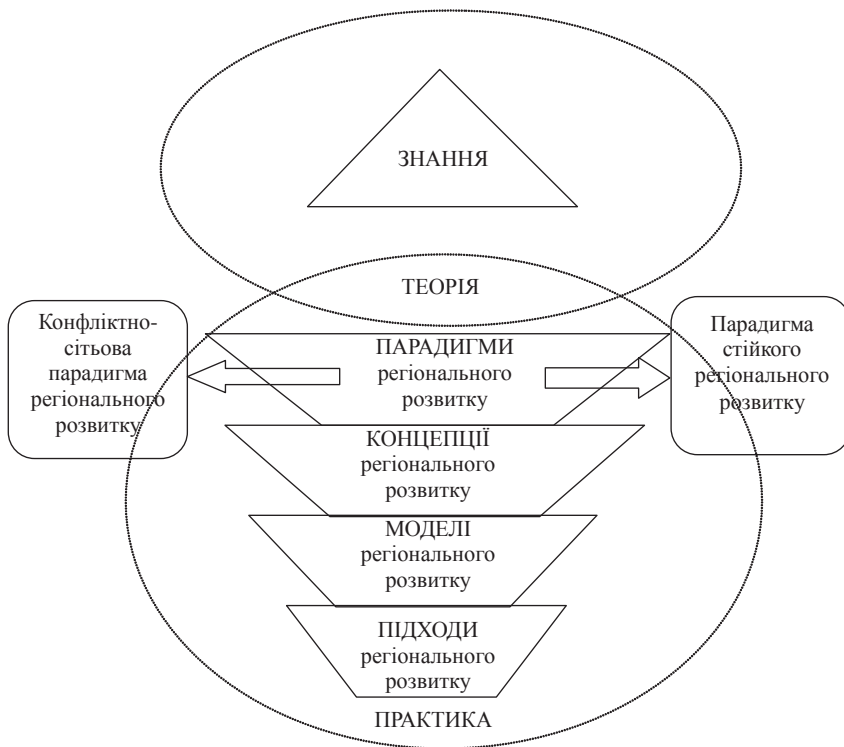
ЗНАННЯ

ТЕОРІЯ

Конфліктно-сітьова парадигма регіонального розвитку

ПАРАДИГМИ регіонального розвитку

Парадигма стійкого регіонального розвитку

КОНЦЕПЦІЇ регіонального розвитку

МОДЕЛІ регіонального розвитку

ПІДХОДИ регіонального розвитку

ПРАКТИКА